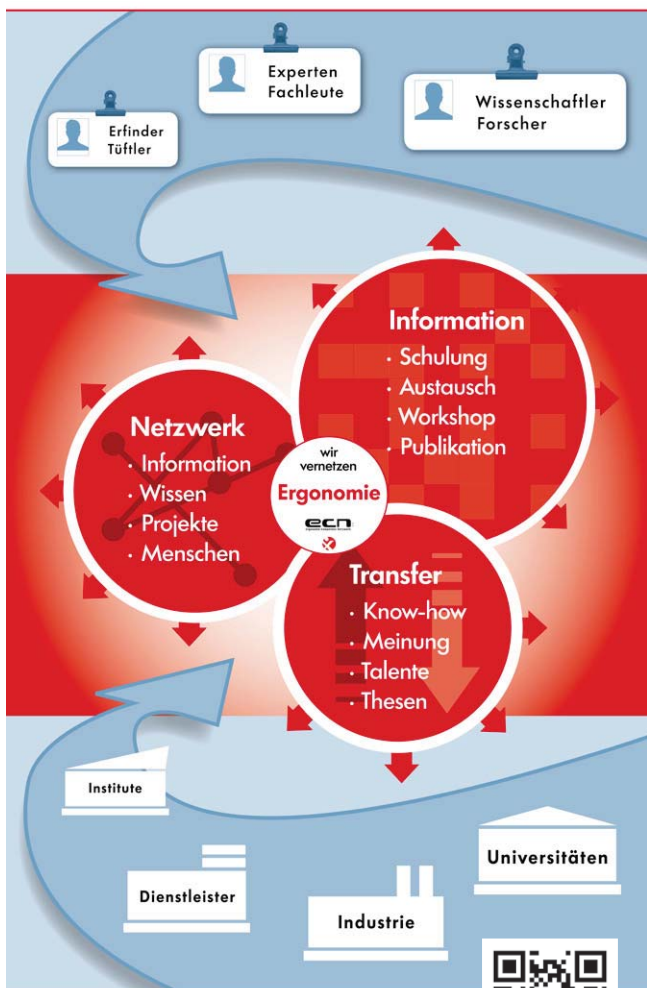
Experten
Fachleute

Wissenschaftler
Forscher

Erfinder
Tüftler

Information
· Schulung
· Austausch
· Workshop
· Publikation

Netzwerk
· Information
· Wissen
· Projekte
· Menschen

wir vernetzen
Ergonomie
ecn

Transfer
· Know-how
· Meinung
· Talente
· Thesen

Institute

Universitäten

Dienstleister

Industrie